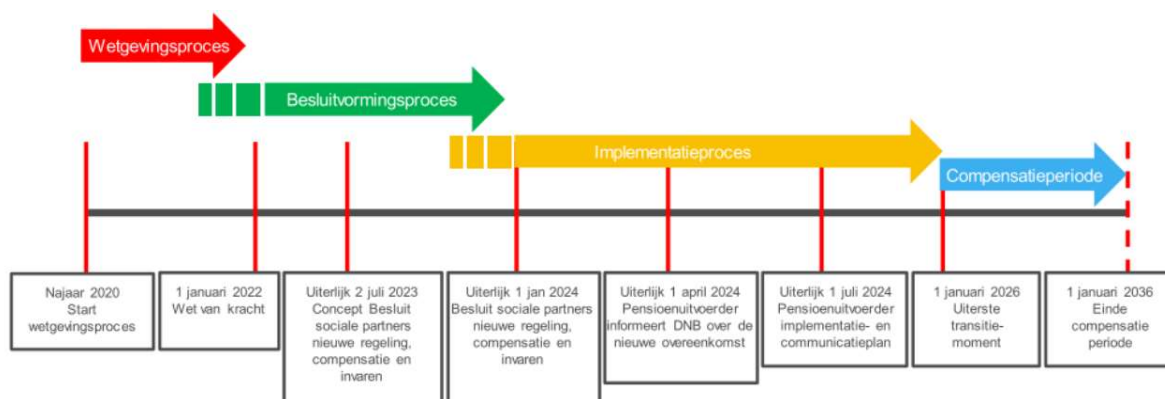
Wetgevingsproces

Besluitvormingsproces

Implementatieproces

Compensatieperiode

Najaar 2020
Start
wetgevingsproces

1 januari 2022
Wet van kracht

Uiterlijk 2 juli 2023
Concept Besluit
sociale partners
nieuwe regeling,
compensatie en
invaren

Uiterlijk 1 jan 2024
Besluit sociale partners
nieuwe regeling,
compensatie en
invaren

Uiterlijk 1 april 2024
Pensioenuitvoerder
informeert DNB over de
nieuwe overeenkomst

Uiterlijk 1 juli 2024
Pensioenuitvoerder
implementatie- en
communicatieplan

1 januari 2026
Uiterste
transitie-
moment

1 januari 2036
Einde
compensatie
periode